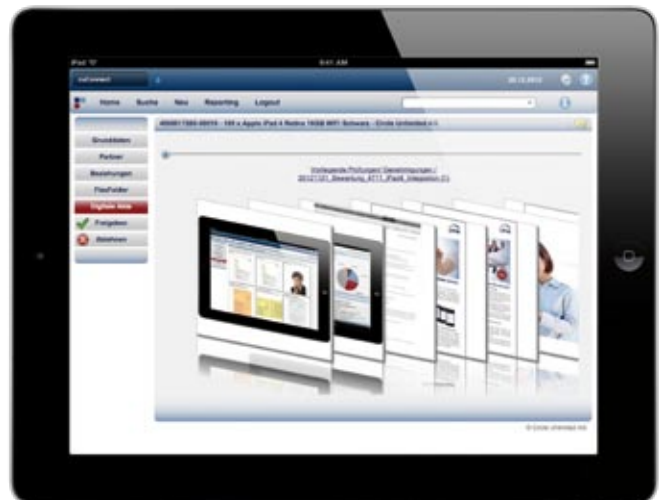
iPad
9:41 AM
ccConnect
Home Suche Neu Reporting Logout
Grunddaten
Partner
Beziehungen
FlexFolder
Digitale Akte
Freigeben
Ablehnen
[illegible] - 100 x Apple iPad 4 Retina 16GB WiFi Schwarz - Circle Unlimited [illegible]
Vorliegende Prüfungen/ Bewertungen /
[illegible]_Bewertung_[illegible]_iPad4_Integration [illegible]
© Circle Unlimited AG